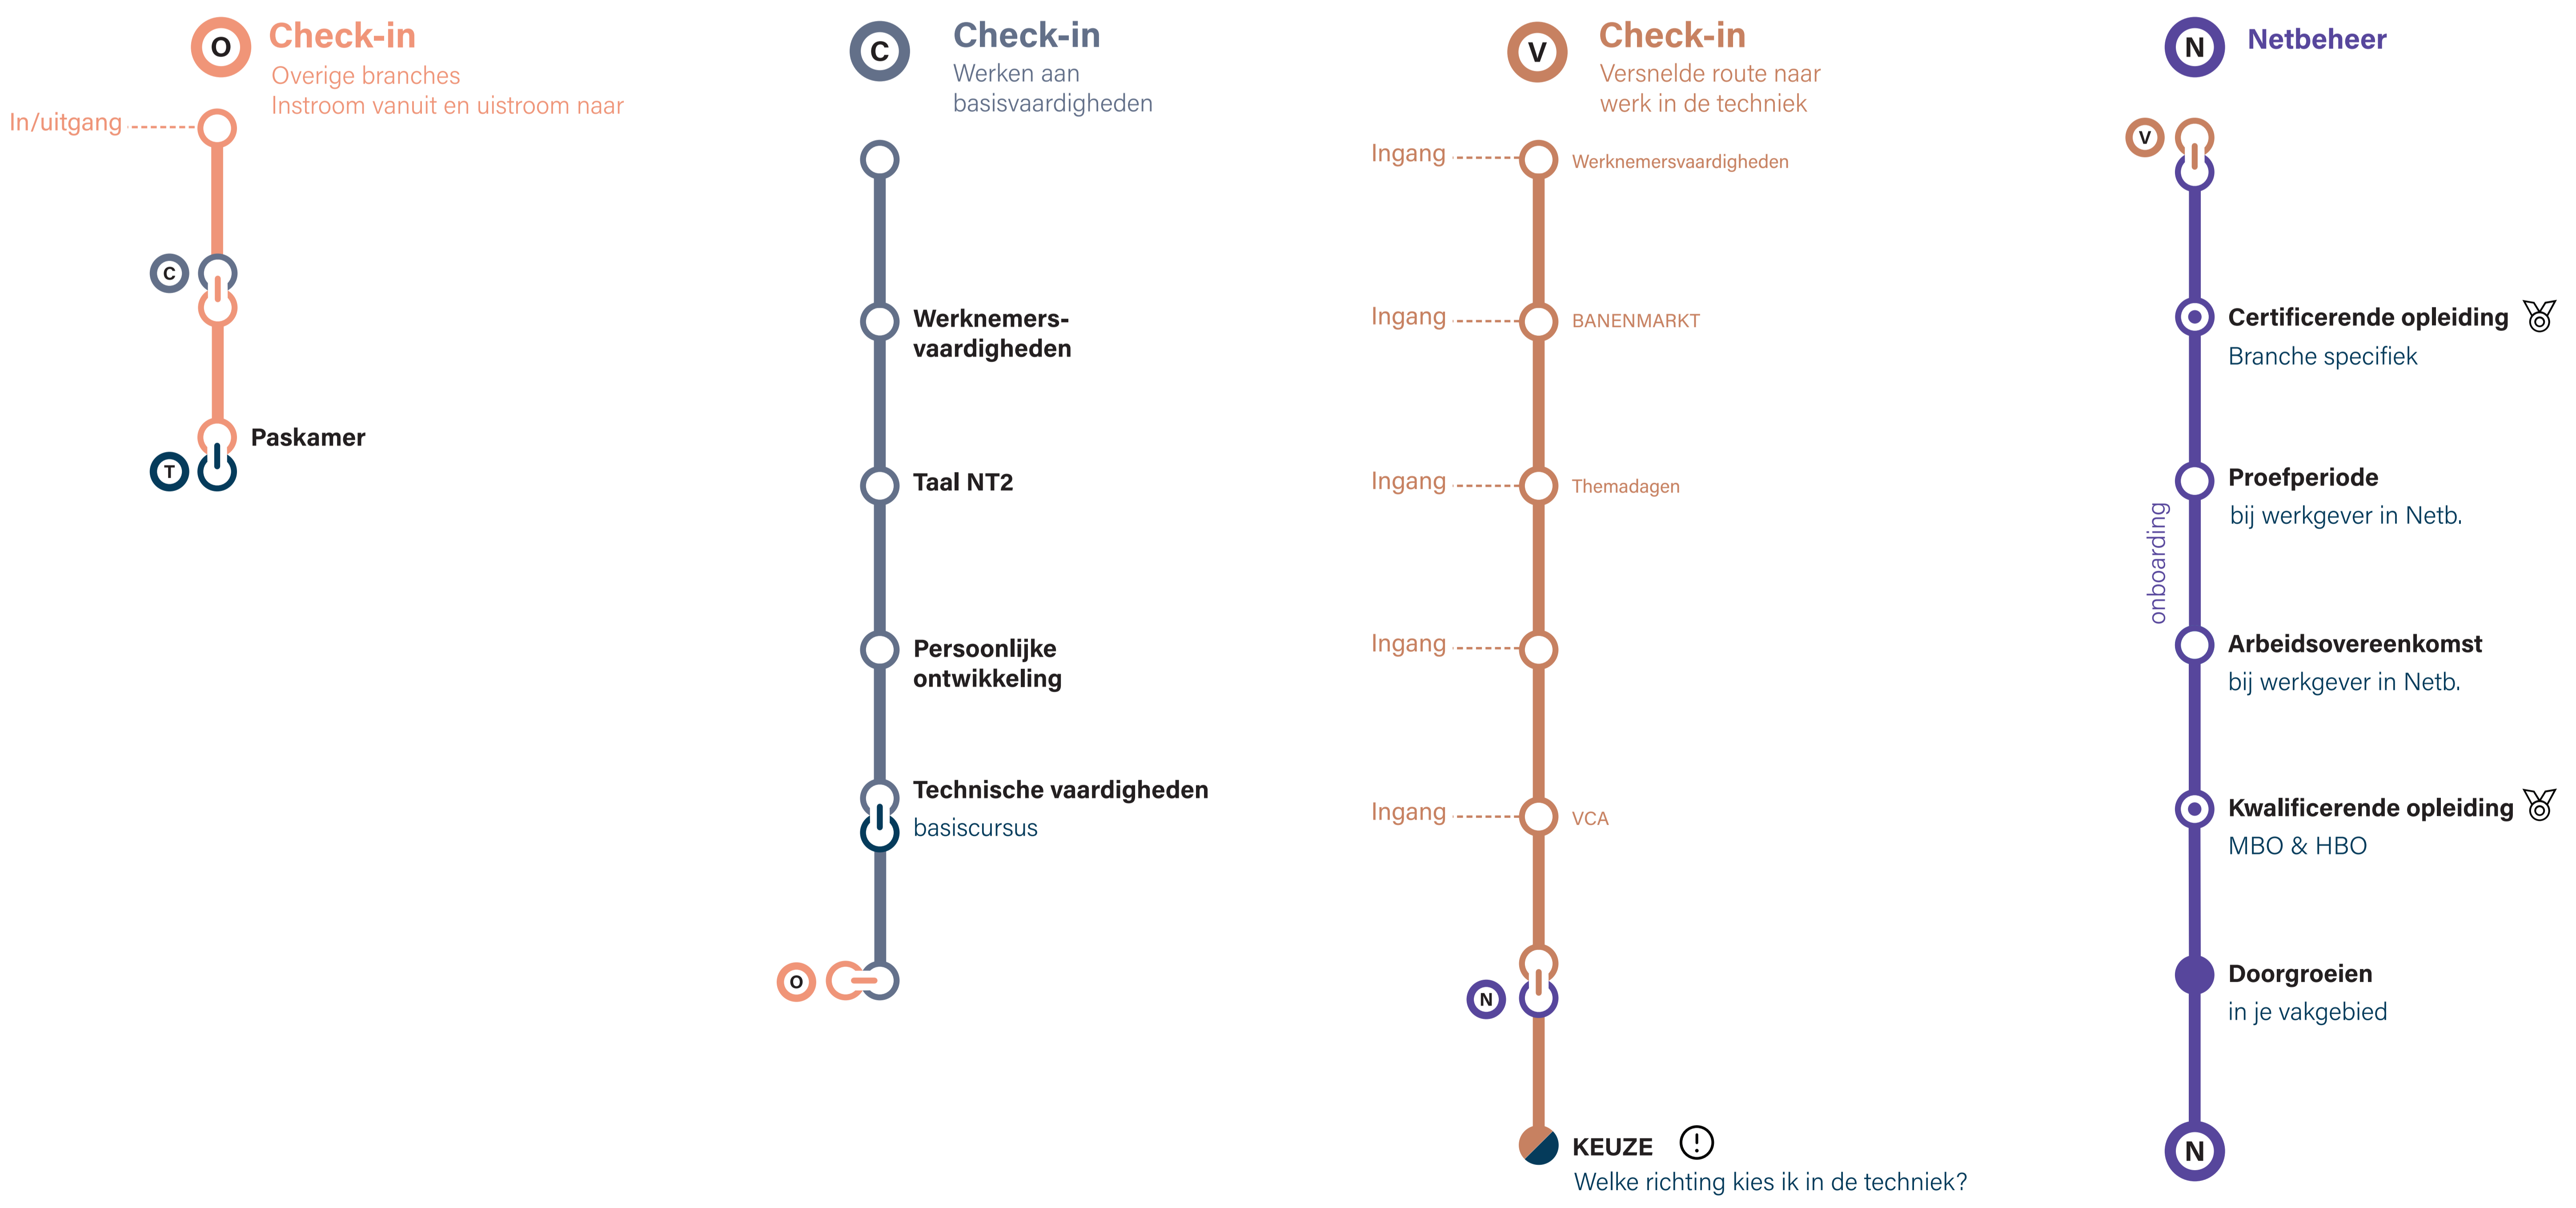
O Check-in
Overige branches
Instroom vanuit en uistroom naar

In/uitgang

C

Paskamer

T

C Check-in
Werken aan basisvaardigheden

Werknemers-vaardigheden

Taal NT2

Persoonlijke ontwikkeling

Technische vaardigheden
basiscursus

O

V Check-in
Versnelde route naar werk in de techniek

Ingang Werknemersvaardigheden

Ingang BANENMARKT

Ingang Themadagen

Ingang

Ingang VCA

N

KEUZE !
Welke richting kies ik in de techniek?

N Netbeheer

V

Certificerende opleiding
Branche specifiek

onboarding

Proefperiode
bij werkgever in Netb.

Arbeidsovereenkomst
bij werkgever in Netb.

Kwalificerende opleiding
MBO & HBO

Doorgroeien
in je vakgebied

N